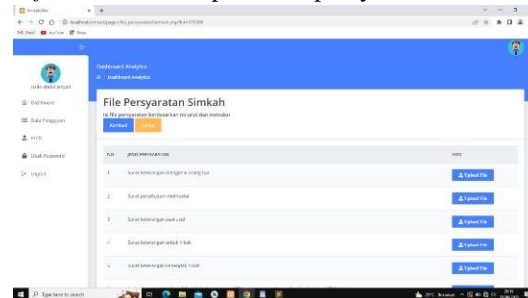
SimakDes × +

← → C ⓘ localhost/simak/pages/file_persyaratan/tambah.php?id=47808

Gmail YouTube Maps

Hallo abdul aziz

Dashboard

Data Pengajuan

Profil

Ubah Password

Logout

Dashboard Analytics

Dashboard Analytics

File Persyaratan Simkah

Isi file persyaratan berdasarkan no urut dan instruksi

Kembali Selesai

| NO | JENIS PERSYARATAN | AKSI |
|---|---|---|
| 1 | Surat keterangan mengenai orang tua | Upload File |
| 2 | Surat persetujuan mempelai | Upload File |
| 3 | Surat keterangan asal usul | Upload File |
| 4 | Surat keterangan untuk nikah | Upload File |
| 5 | Surat keterangan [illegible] nikah | Upload File |

Type here to search